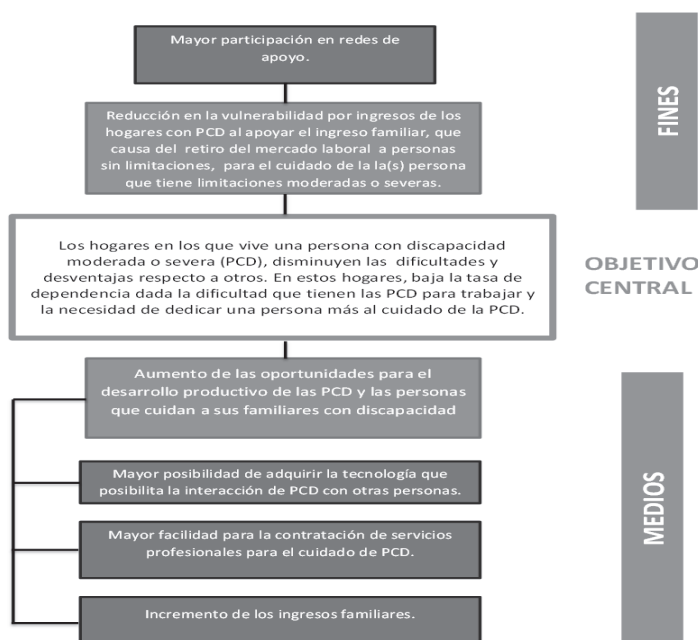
Mayor participación en redes de apoyo.

Reducción en la vulnerabilidad por ingresos de los hogares con PCD al apoyar el ingreso familiar, que causa del retiro del mercado laboral a personas sin limitaciones, para el cuidado de la la(s) persona que tiene limitaciones moderadas o severas.

FINES

Los hogares en los que vive una persona con discapacidad moderada o severa (PCD), disminuyen las dificultades y desventajas respecto a otros. En estos hogares, baja la tasa de dependencia dada la dificultad que tienen las PCD para trabajar y la necesidad de dedicar una persona más al cuidado de la PCD.

OBJETIVO CENTRAL

Aumento de las oportunidades para el desarrollo productivo de las PCD y las personas que cuidan a sus familiares con discapacidad

Mayor posibilidad de adquirir la tecnología que posibilita la interacción de PCD con otras personas.

Mayor facilidad para la contratación de servicios profesionales para el cuidado de PCD.

Incremento de los ingresos familiares.

MEDIOS